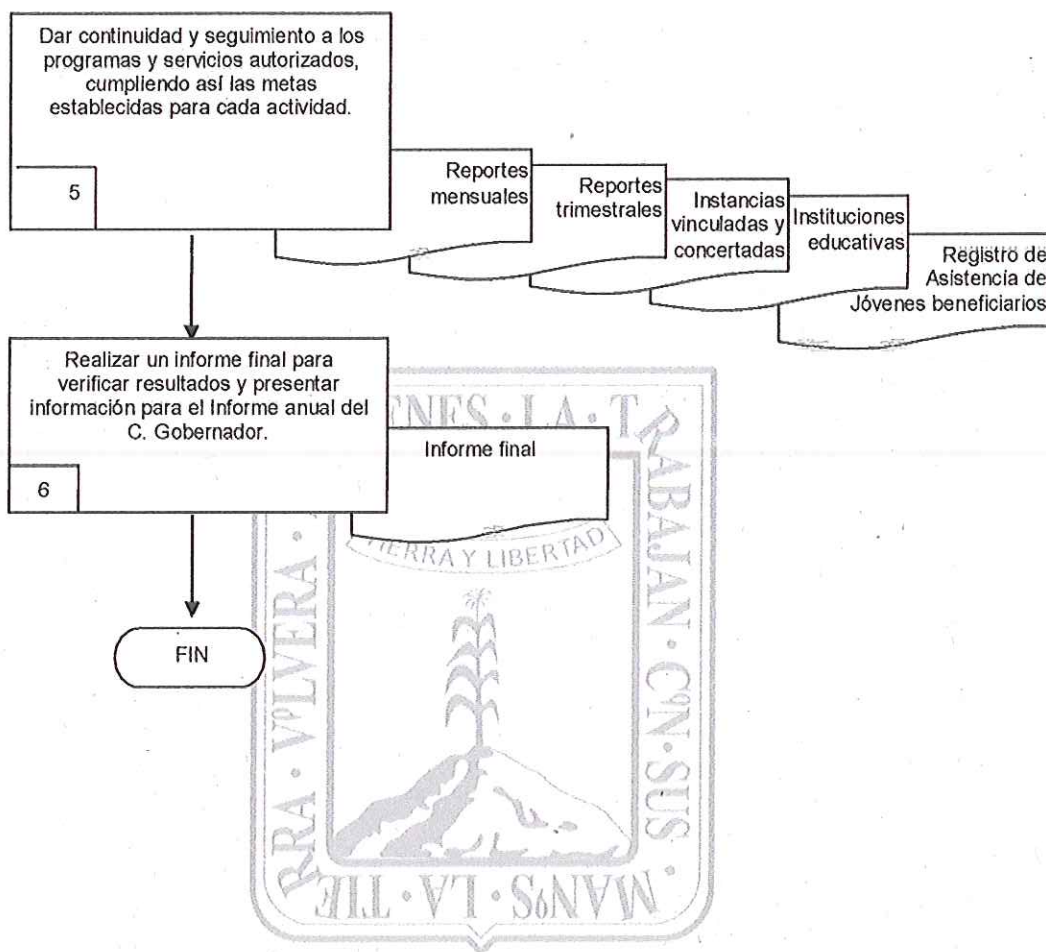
Dar continuidad y seguimiento a los programas y servicios autorizados, cumpliendo así las metas establecidas para cada actividad.

5

Reportes mensuales

Reportes trimestrales

Instancias vinculadas y concertadas

Instituciones educativas

Registro de Asistencia de Jóvenes beneficiarios

Realizar un informe final para verificar resultados y presentar información para el Informe anual del C. Gobernador.

6

Informe final

FIN

TIERRA Y LIBERTAD

LA TIERRA VOLVERA A QUIENES LA TRABAJAN CON SUS MANOS